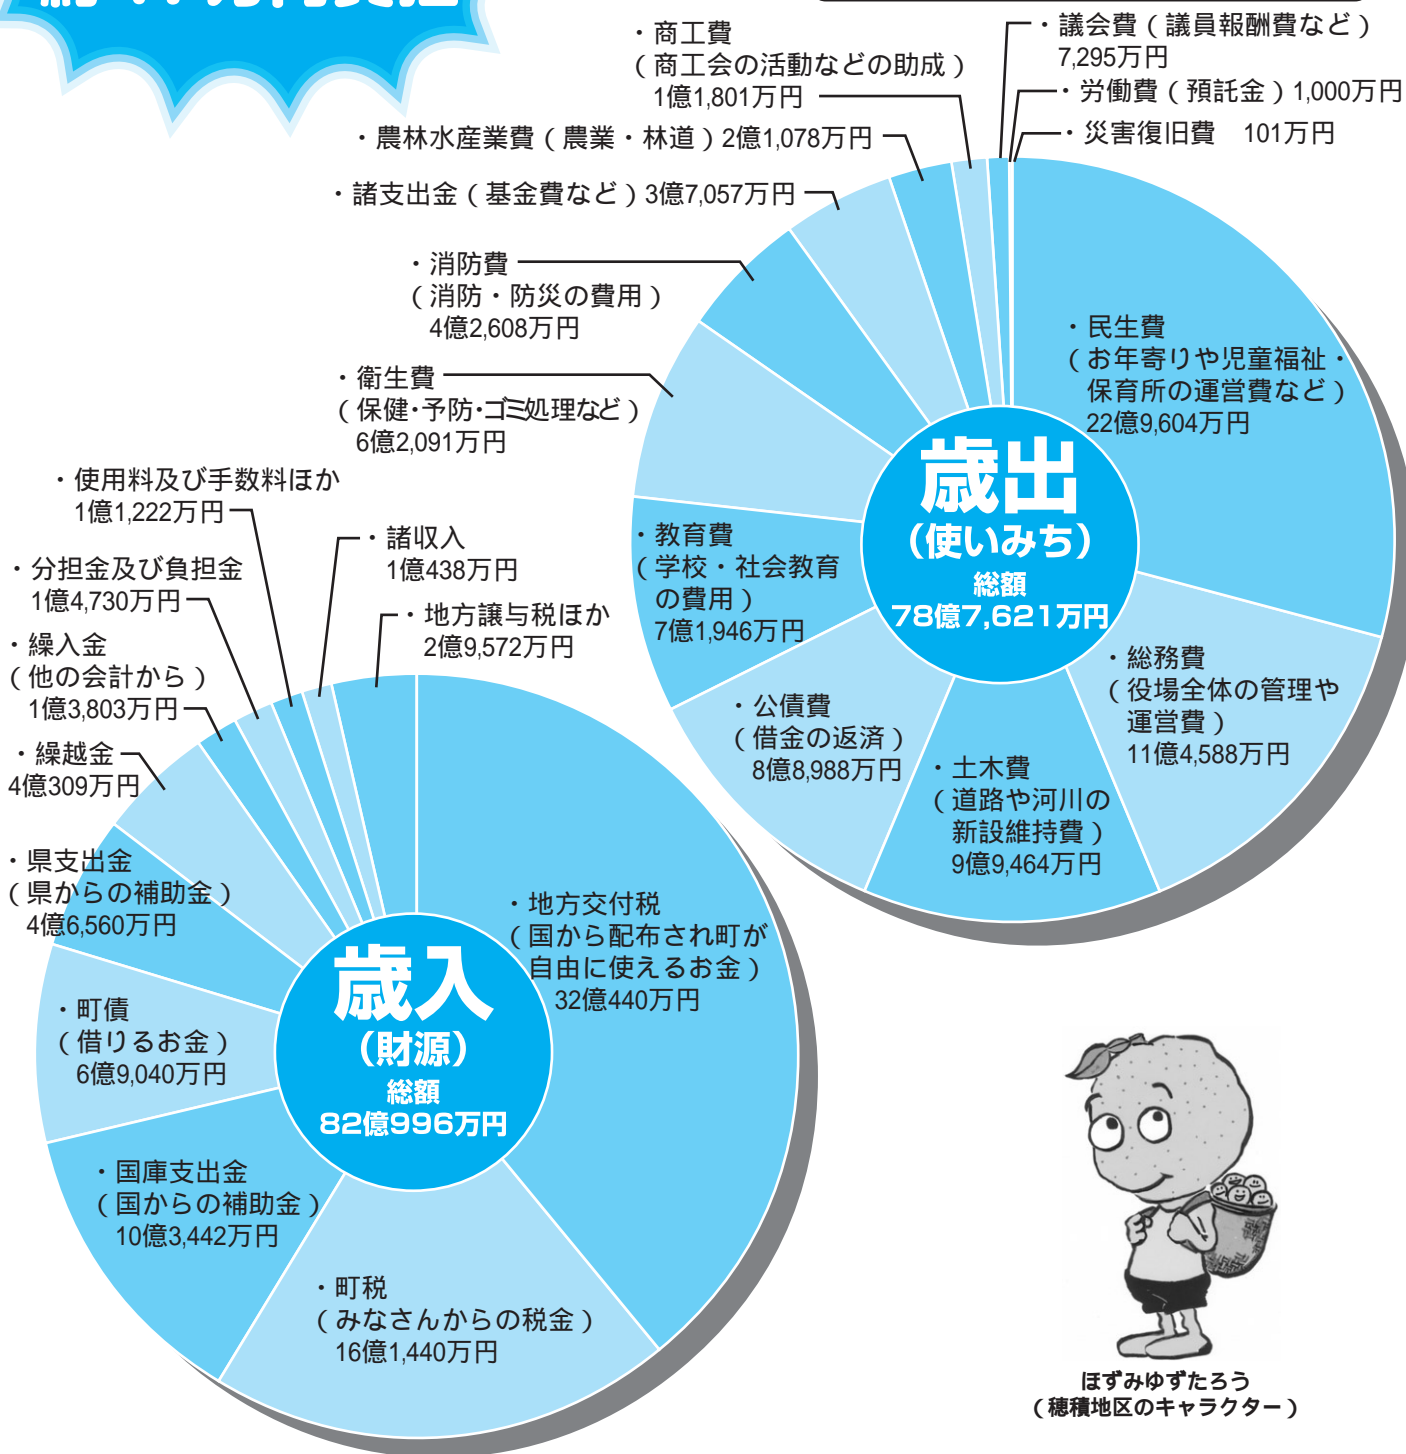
・商工費
（商工会の活動などの助成）
1億1,801万円

・議会費（議員報酬費など）
7,295万円
・労働費（預託金）1,000万円
・災害復旧費　101万円

・農林水産業費（農業・林道）2億1,078万円

・諸支出金（基金費など）3億7,057万円

・消防費
（消防・防災の費用）
4億2,608万円

・衛生費
（保健・予防・ゴミ処理など）
6億2,091万円

・民生費
（お年寄りや児童福祉・保育所の運営費など）
22億9,604万円

歳出
（使いみち）
総額
78億7,621万円

・教育費
（学校・社会教育の費用）
7億1,946万円

・総務費
（役場全体の管理や運営費）
11億4,588万円

・公債費
（借金の返済）
8億8,988万円

・土木費
（道路や河川の新設維持費）
9億9,464万円

・使用料及び手数料ほか
1億1,222万円

・諸収入
1億438万円

・分担金及び負担金
1億4,730万円

・地方譲与税ほか
2億9,572万円

・繰入金
（他の会計から）
1億3,803万円

・繰越金
4億309万円

・県支出金
（県からの補助金）
4億6,560万円

・地方交付税
（国から配布され町が自由に使えるお金）
32億440万円

歳入
（財源）
総額
82億996万円

・町債
（借りるお金）
6億9,040万円

・国庫支出金
（国からの補助金）
10億3,442万円

・町税
（みなさんからの税金）
16億1,440万円

ほずみゆずたろう
（穂積地区のキャラクター）